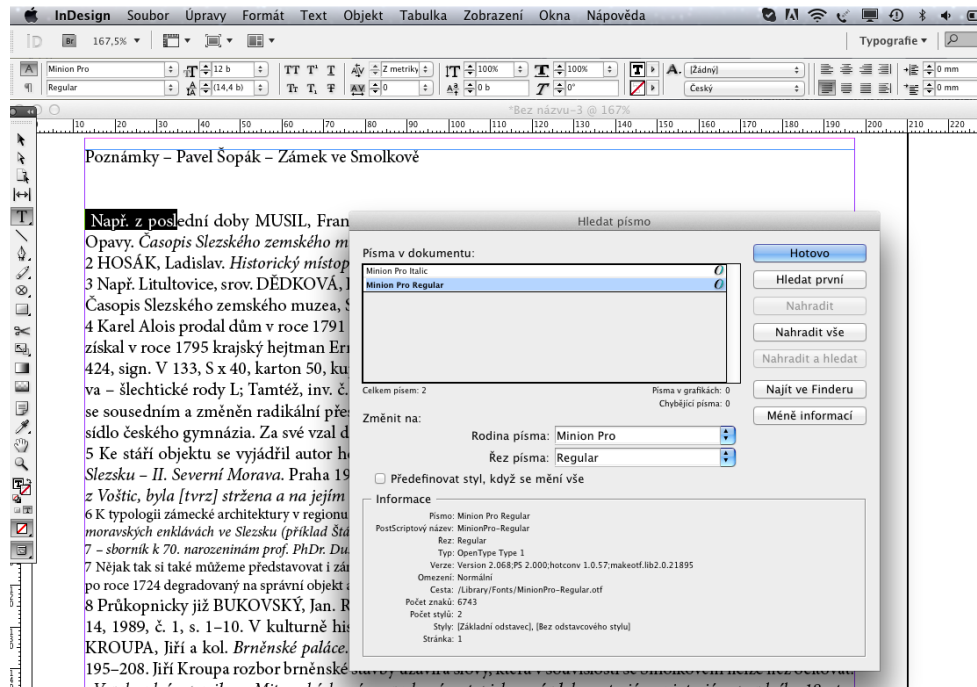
InDesign Soubor Úpravy Formát Text Objekt Tabulka Zobrazení Okna Nápověda

Br 167,5%

Typografie

Minion Pro
Regular
12 b
(14,4 b)
Z metriky
0
100%
100%
0 b
0°
[Žádný]
Český
0 mm
0 mm

*Bez názvu-3 @ 167%

10 20 30 40 50 60 70 80 90 100 110 120 130 140 150 160 170 180 190 200 210 220

Poznámky – Pavel Šopák – Zámek ve Smolkově

Např. z poslední doby MUSIL, Fran
Opavy. Časopis Slezského zemského m
2 HOSÁK, Ladislav. Historický místop
3 Např. Litultovice, srov. DĚDKOVÁ,
Časopis Slezského zemského muzea,
4 Karel Alois prodal dům v roce 1791
získal v roce 1795 krajský hejtman Er
424, sign. V 133, S x 40, karton 50, ku
va – šlechtické rody L; Tamtéž, inv. č.
se sousedním a změněn radikální pře
sídlo českého gymnázia. Za své vzal d
5 Ke stáří objektu se vyjádřil autor h
Slezsku – II. Severní Morava. Praha 19
z Vošstic, byla [tvrz] stržena a na jejím
6 K typologii zámecké architektury v regionu
moravských enklávách ve Slezsku (příklad Štá
7 – sborník k 70. narozeninám prof. PhDr. Du
7 Nějak tak si také můžeme představovat i zá
po roce 1724 degradovaný na správní objekt
8 Průkopnicky již BUKOVSKÝ, Jan. R
14, 1989, č. 1, s. 1–10. V kulturně his
KROUPA, Jiří a kol. Brněnské paláce.
195–208. Jiří Kroupa rozbor brněnské

Hledat písmo

Písma v dokumentu:
Minion Pro Italic
Minion Pro Regular

Celkem písem: 2
Písma v grafikách: 0
Chybějící písma: 0

Změnit na:
Rodina písma: Minion Pro
Řez písma: Regular

Předefinovat styl, když se mění vše

Informace
Písmo: Minion Pro Regular
PostScriptový název: MinionPro-Regular
Rez: Regular
Typ: OpenType Type 1
Verze: Version 2.068;PS 2.000;hotconv 1.0.57;makeotf.lib2.0.21895
Omezení: Normální
Cesta: /Library/Fonts/MinionPro-Regular.otf
Počet znaků: 6743
Počet stylů: 2
Styly: [Základní odstavec], [Bez odstavcového stylu]
Stránka: 1

Hotovo
Hledat první
Nahradit
Nahradit vše
Nahradit a hledat
Najít ve Finderu
Méně informací